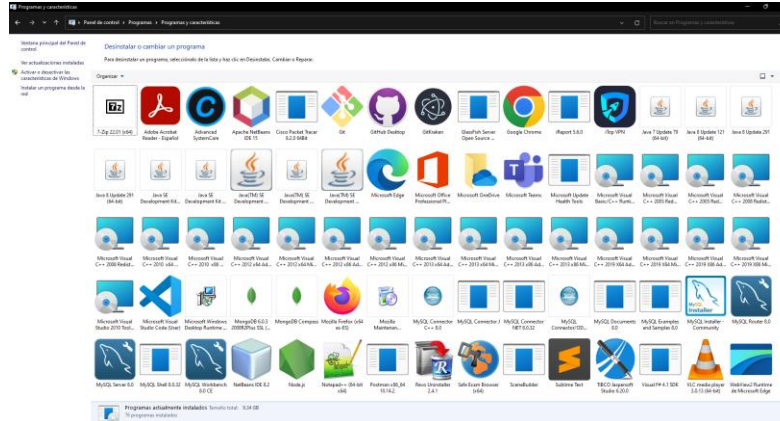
Programas y características

Panel de control > Programas > Programas y características

Buscar en Programas y características

Ventana principal del Panel de control

Ver actualizaciones instaladas

Activar o desactivar las características de Windows

Instalar un programa desde la red

Desinstalar o cambiar un programa

Para desinstalar un programa, selecciónelo de la lista y haga clic en Desinstalar, Cambiar o Reparar.

Organizar ▾

7-Zip 22.01 (x64)
Adobe Acrobat Reader - Español
Advanced SystemCare
Apache NetBeans IDE 15
Cisco Packet Tracer 8.2.0 64Bit
Git
GitHub Desktop
GitKraken
GlassFish Server Open Source ...
Google Chrome
iReport 5.6.0
iTop VPN
Java 7 Update 79 (64-bit)
Java 8 Update 121 (64-bit)
Java 8 Update 281
Java 8 Update 281 (64-bit)
Java SE Development Kit...
Java SE Development Kit...
Java(TM) SE Development ...
Java(TM) SE Development ...
Java(TM) SE Development ...
Microsoft Edge
Microsoft Office Profesional Pl...
Microsoft OneDrive
Microsoft Teams
Microsoft Update Health Tools
Microsoft Visual Basic/C++ Runti...
Microsoft Visual C++ 2005 Red...
Microsoft Visual C++ 2005 Red...
Microsoft Visual C++ 2008 Redistr...
Microsoft Visual C++ 2008 Redist...
Microsoft Visual C++ 2010 x64...
Microsoft Visual C++ 2010 x86...
Microsoft Visual C++ 2012 x64 Ad...
Microsoft Visual C++ 2012 x64 Mi...
Microsoft Visual C++ 2012 x86 Ad...
Microsoft Visual C++ 2012 x86 Mi...
Microsoft Visual C++ 2013 x64 Ad...
Microsoft Visual C++ 2013 x64 Mi...
Microsoft Visual C++ 2013 x86 Ad...
Microsoft Visual C++ 2013 x86 Mi...
Microsoft Visual C++ 2019 X64 Ad...
Microsoft Visual C++ 2019 X64 Mi...
Microsoft Visual C++ 2019 X86 Ad...
Microsoft Visual C++ 2019 X86 Mi...
Microsoft Visual Studio 2010 Tool...
Microsoft Visual Studio Code (User)
Microsoft Windows Desktop Runtime...
MongoDB 6.0.2 2008R2Plus SSL (...
MongoDB Compass
Mozilla Firefox (x64 es-ES)
Mozilla Maintenan...
MySQL Connector C++ 8.0
MySQL Connector J
MySQL Connector NET 8.0.32
MySQL Connector/ODBC...
MySQL Documents 8.0
MySQL Examples and Samples 8.0
MySQL Installer - Community
MySQL Router 8.0
MySQL Server 8.0
MySQL Shell 8.0.32
MySQL Workbench 8.0 CE
NetBeans IDE 8.2
Node.js
Notepad++ (64-bit x64)
Postman-x86_64-10.14.2
Revo Uninstaller 2.4.1
Safe Exam Browser (x64)
SceneBuilder
Sublime Text
TIBCO Jaspersoft Studio 6.20.0
VisualFP 4.1 SDK
VLC media player 3.0.13 (64-bit)
WebView2 Runtime de Microsoft Edge

Programas actualmente instalados Tamaño total: 8,34 GB
76 programas instalados